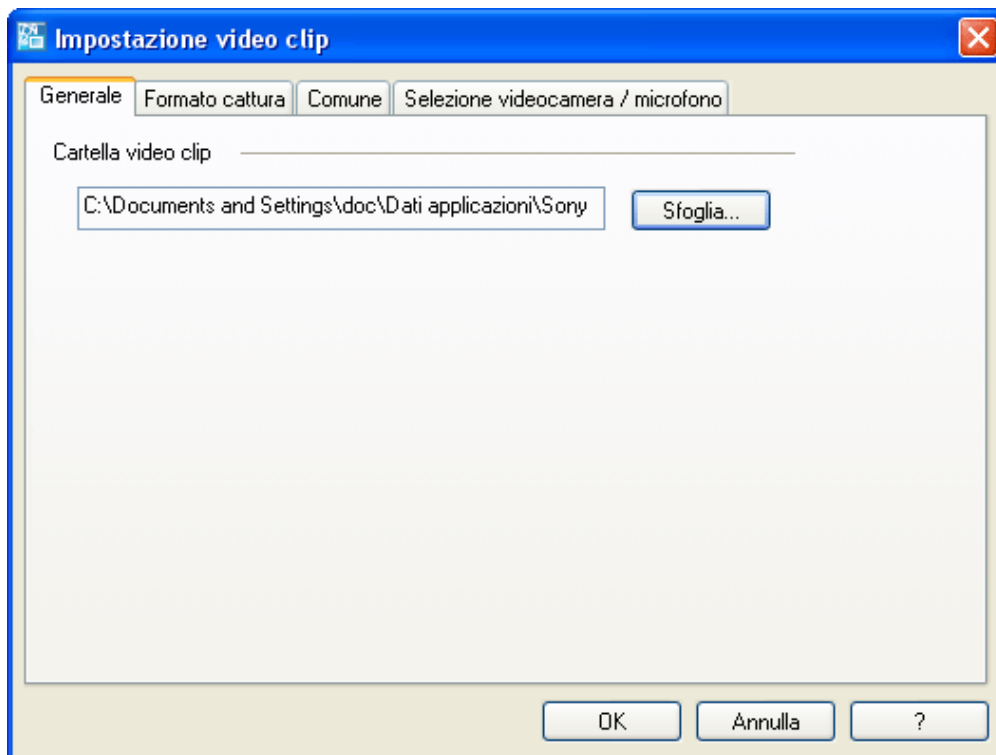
Impostazione video clip

Generale | Formato cattura | Comune | Selezione videocamera / microfono

Cartella video clip

C:\Documents and Settings\doc\Dati applicazioni\Sony

Sfoglia...

OK | Annulla | ?